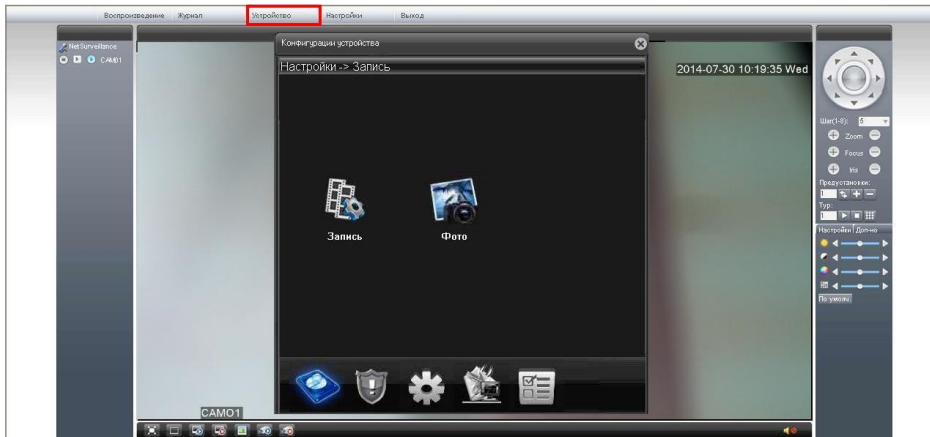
Воспроизведение Журнал Устройство Настройки Выход

Net Surveillance
CAM01

Конфигурации устройства

Настройки -> Запись

2014-07-30 10:19:35 Wed

Запись

Фото

CAM01

Шаг(1-8): 5
Zoom
Focus
Iris
Предустановки:
1
Тур:
1
Настройки Доп-но
По умолч